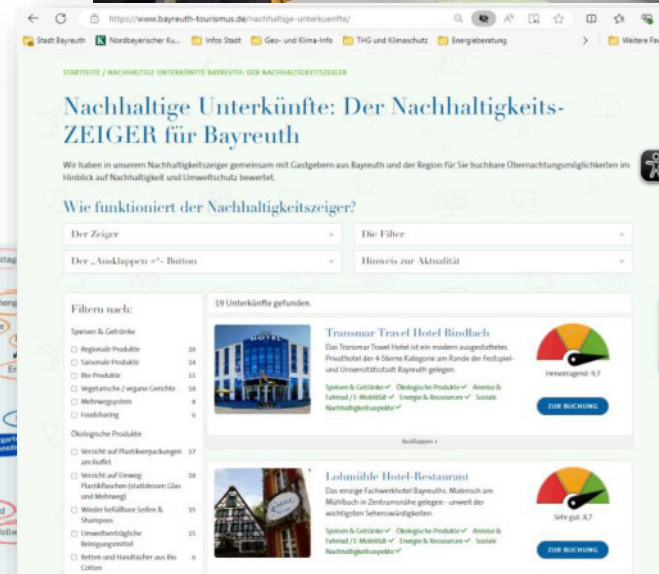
https://www.bayreuth-tourismus.de/nachhaltige-unterkuenfte/

Stadt Bayreuth | Nordbayerischer Ku... | Infos Stadt | Geo- und Klima-Info | THG und Klimaschutz | Energieberatung | Weitere Fa

STARTSEITE / NACHHALTIGE UNTERKÜNFTE BAYREUTH: DER NACHHALTIGKEITSZEIGER

Nachhaltige Unterkünfte: Der Nachhaltigkeits-ZEIGER für Bayreuth

Wir haben in unserem Nachhaltigkeitszeiger gemeinsam mit Gastgebern aus Bayreuth und der Region für Sie buchbare Übernachtungsmöglichkeiten im Hinblick auf Nachhaltigkeit und Umweltschutz bewertet.

Wie funktioniert der Nachhaltigkeitszeiger?

Der Zeiger

Die Filter

Der „Ausklappen +"- Button

Hinweis zur Aktualität

Filtern nach:

Speisen & Getränke

Regionale Produkte 18
Saisonale Produkte 14
Bio Produkte 11
Vegetarische / vegane Gerichte 18
Mehrwegsystem 8
Foodsharing 6

Ökologische Produkte

Verzicht auf Plastikverpackungen am Buffet 17
Verzicht auf Einweg-Plastikflaschen (stattdessen Glas und Mehrweg) 15
Wieder befüllbare Seifen & Shampoos 15
Umweltverträgliche Reinigungsmittel 15
Betten und Handtücher aus Bio Cotton 6

19 Unterkünfte gefunden.

Transmar Travel Hotel Bindlach

Das Transmar Travel Hotel ist ein modern ausgestattetes Privathotel der 4-Sterne Kategorie am Rande der Festspiel- und Universitätsstadt Bayreuth gelegen.

Speisen & Getränke ✓ Ökologische Produkte ✓ Anreise & Fahrrad / E-Mobilität ✓ Energie & Ressourcen ✓ Soziale Nachhaltigkeitsaspekte ✓

Hervorragend: 9,7

ZUR BUCHUNG

Ausklappen +

Lohmühle Hotel-Restaurant

Das einzige Fachwerkhotel Bayreuths. Malerisch am Mühlbach in Zentrumsnähe gelegen - unweit der wichtigsten Sehenswürdigkeiten.

Speisen & Getränke ✓ Ökologische Produkte ✓ Anreise & Fahrrad / E-Mobilität ✓ Energie & Ressourcen ✓ Soziale Nachhaltigkeitsaspekte ✓

Sehr gut: 8,7

ZUR BUCHUNG